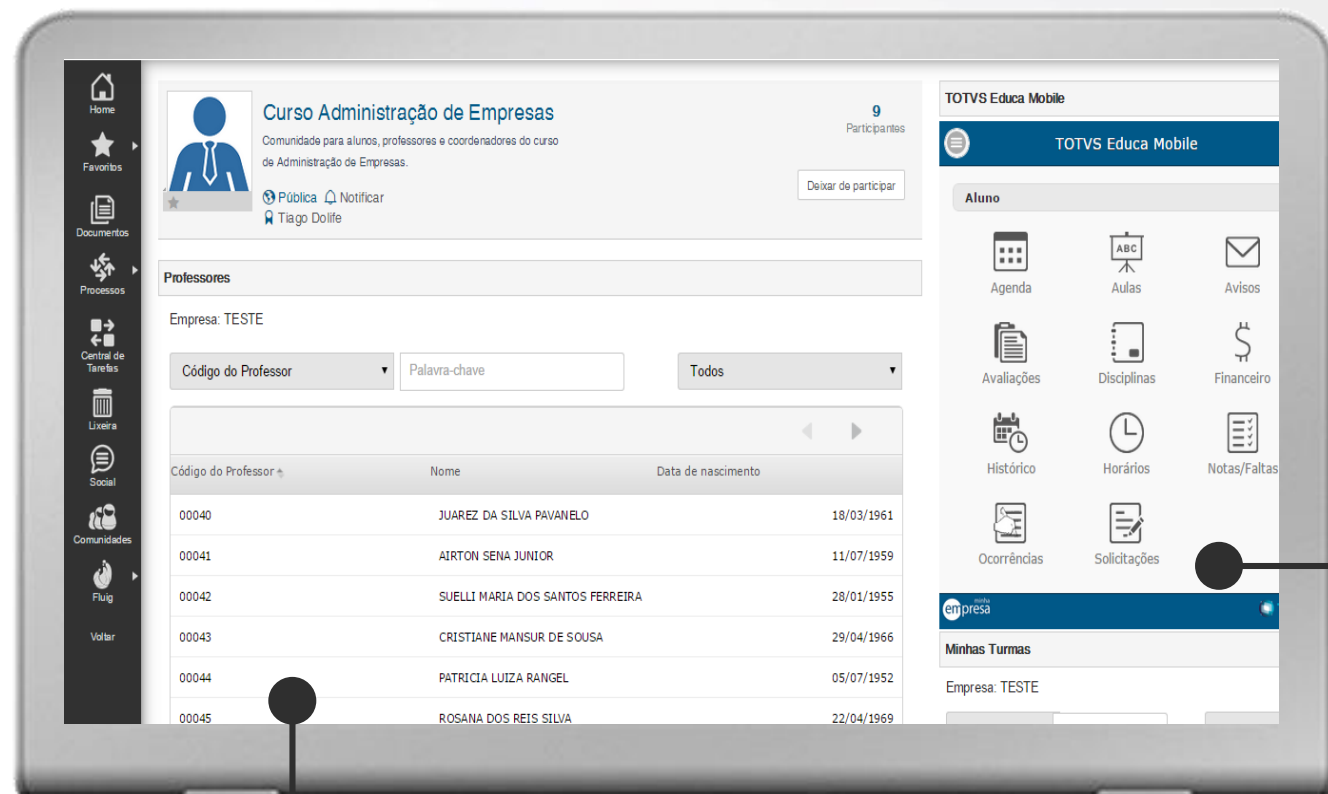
Home
Favoritos
Documentos
Processos
Central de Tarefas
Lixeira
Social
Comunidades
Fluig
Voltar

Curso Administração de Empresas
Comunidade para alunos, professores e coordenadores do curso de Administração de Empresas.
Pública Notificar
Tiago Dolife

9
Participantes
Deixar de participar

Professores

Empresa: TESTE

Código do Professor ▾ | Palavra-chave | Todos ▾

| Código do Professor | Nome | Data de nascimento |
|---|---|---|
| 00040 | JUAREZ DA SILVA PAVANELO | 18/03/1961 |
| 00041 | AIRTON SENA JUNIOR | 11/07/1959 |
| 00042 | SUELLI MARIA DOS SANTOS FERREIRA | 28/01/1955 |
| 00043 | CRISTIANE MANSUR DE SOUSA | 29/04/1966 |
| 00044 | PATRICIA LUIZA RANGEL | 05/07/1952 |
| 00045 | ROSANA DOS REIS SILVA | 22/04/1969 |

TOTVS Educa Mobile
TOTVS Educa Mobile
Aluno
Agenda
ABC
Aulas
Avisos
Avaliações
Disciplinas
Financeiro
Histórico
Horários
Notas/Faltas
Ocorrências
Solicitações

minha empresa
Minhas Turmas
Empresa: TESTE